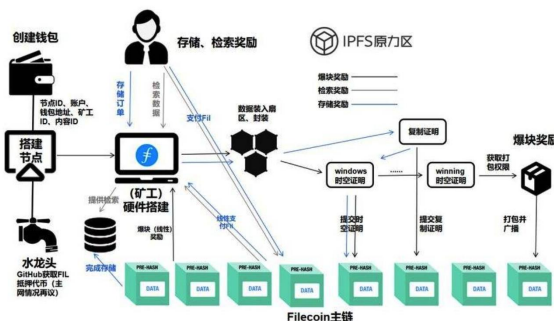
创建钱包

节点ID、账户、钱包地址、矿工ID、内容ID

搭建节点

水龙头
GitHub获取FIL抵押代币（主网情况再议）

存储、检索奖励

存储订单

检索数据

支付Fil

IPFS原力区

爆块奖励
检索奖励
存储奖励

数据装入扇区、封装

复制证明

（矿工）硬件搭建

提供检索

完成存储

爆块（线性）奖励

线性支付Fil

windows时空证明

winning时空证明

获取打包权限

爆块奖励

提交时空证明

提交复制证明

打包并广播

PRE-HASH
DATA

PRE-HASH
DATA

PRE-HASH
DATA

PRE-HASH
DATA

PRE-HASH
DATA

PRE-HASH
DATA

PRE-HASH
DATA

PRE-HASH
DATA

Filecoin主链